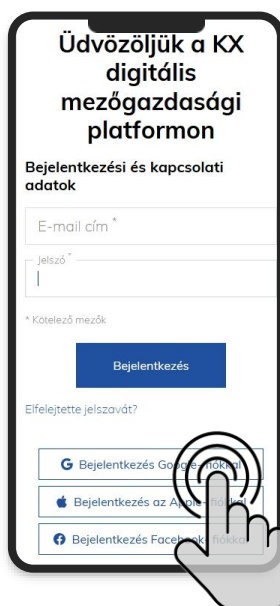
Üdvözöljük a KX digitális mezőgazdasági platformon

Bejelentkezési és kapcsolati adatok

E-mail cím *

Jelszó *

* Kötelező mezők

Bejelentkezés

Elfelejtette jelszavát?

G Bejelentkezés Google-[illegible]

Bejelentkezés az Apple-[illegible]

Bejelentkezés Faceboo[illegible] fiókka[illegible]